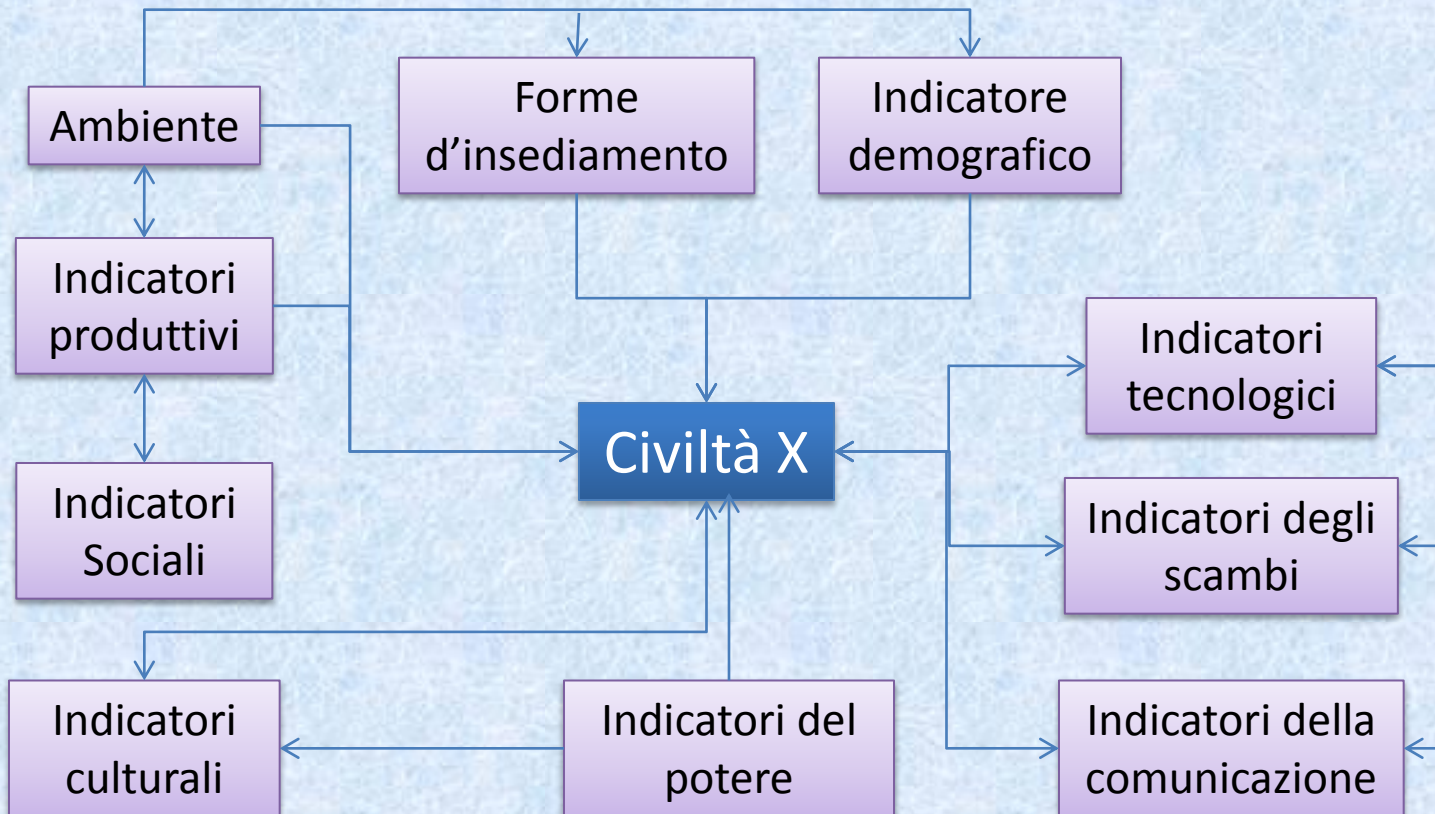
Ambiente

Forme d’insediamento

Indicatore demografico

Indicatori produttivi

Indicatori Sociali

Civiltà X

Indicatori tecnologici

Indicatori degli scambi

Indicatori culturali

Indicatori del potere

Indicatori della comunicazione